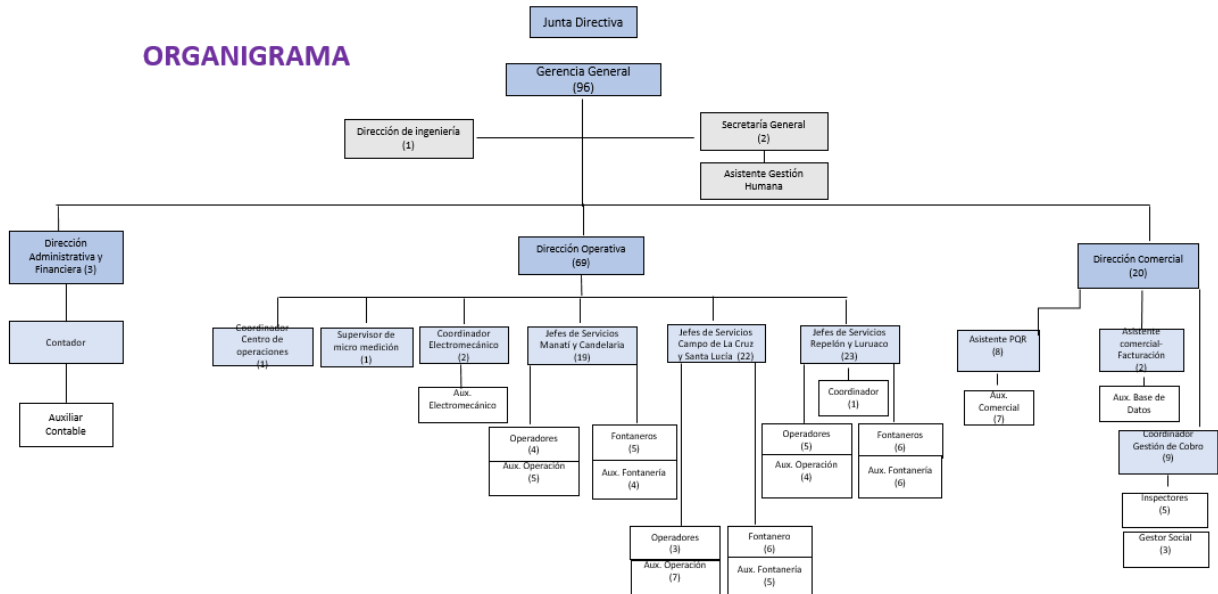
Junta Directiva

ORGANIGRAMA

Gerencia General
(96)

Dirección de ingeniería
(1)

Secretaría General
(2)

Asistente Gestión Humana

Dirección Administrativa y Financiera (3)

Contador

Auxiliar Contable

Dirección Operativa
(69)

Coordinador Centro de operaciones
(1)

Supervisor de micro medición
(1)

Coordinador Electromecánico
(2)

Aux. Electromecánico

Jefes de Servicios Manatí y Candelaria
(19)

Operadores
(4)
Aux. Operación
(5)

Fontaneros
(5)
Aux. Fontanería
(4)

Jefes de Servicios Campo de La Cruz y Santa Lucía (22)

Operadores
(3)
Aux. Operación
(7)

Fontanero
(6)
Aux. Fontanería
(5)

Jefes de Servicios Repelón y Luruaco
(23)

Coordinador
(1)

Operadores
(5)
Aux. Operación
(4)

Fontaneros
(6)
Aux. Fontanería
(6)

Dirección Comercial
(20)

Asistente PQR
(8)

Aux. Comercial
(7)

Asistente comercial-Facturación
(2)

Aux. Base de Datos

Coordinador Gestión de Cobro
(9)

Inspectores
(5)

Gestor Social
(3)